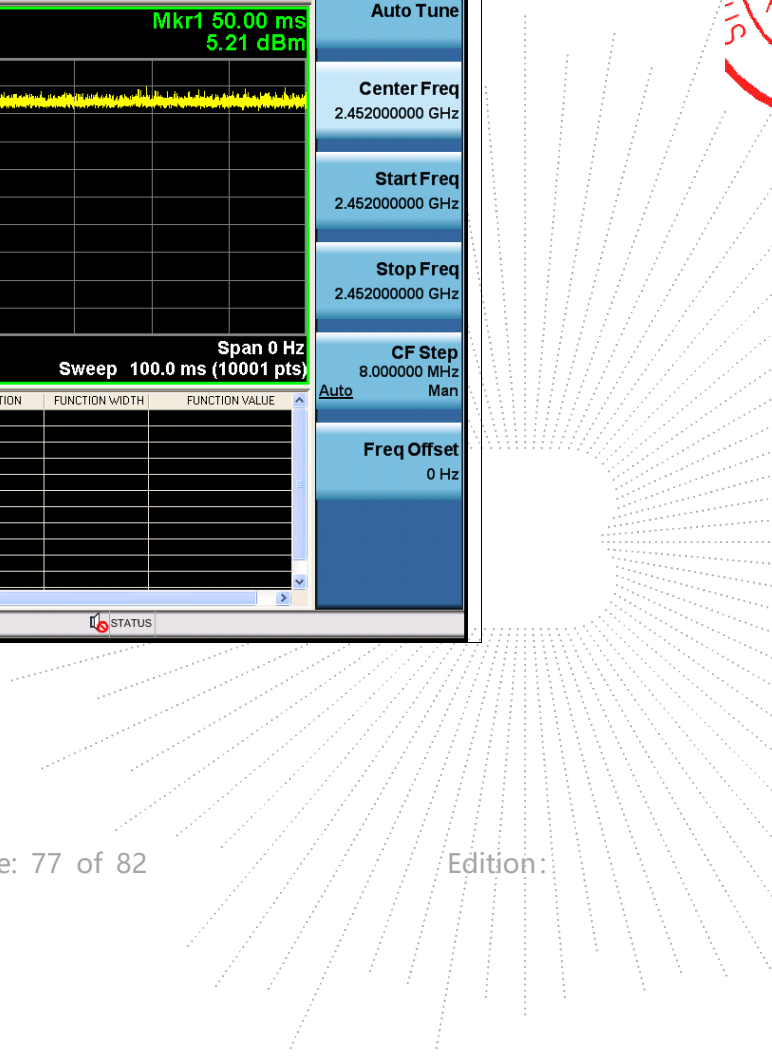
Mkr1 50.00 ms
5.21 dBm

Span 0 Hz
Sweep 100.0 ms (10001 pts)

| TION | FUNCTION WIDTH | FUNCTION VALUE |
|---|---|---|

STATUS

Auto Tune

Center Freq
2.452000000 GHz

Start Freq
2.452000000 GHz

Stop Freq
2.452000000 GHz

CF Step
8.000000 MHz
Auto Man

Freq Offset
0 Hz

e: 77 of 82

Edition: